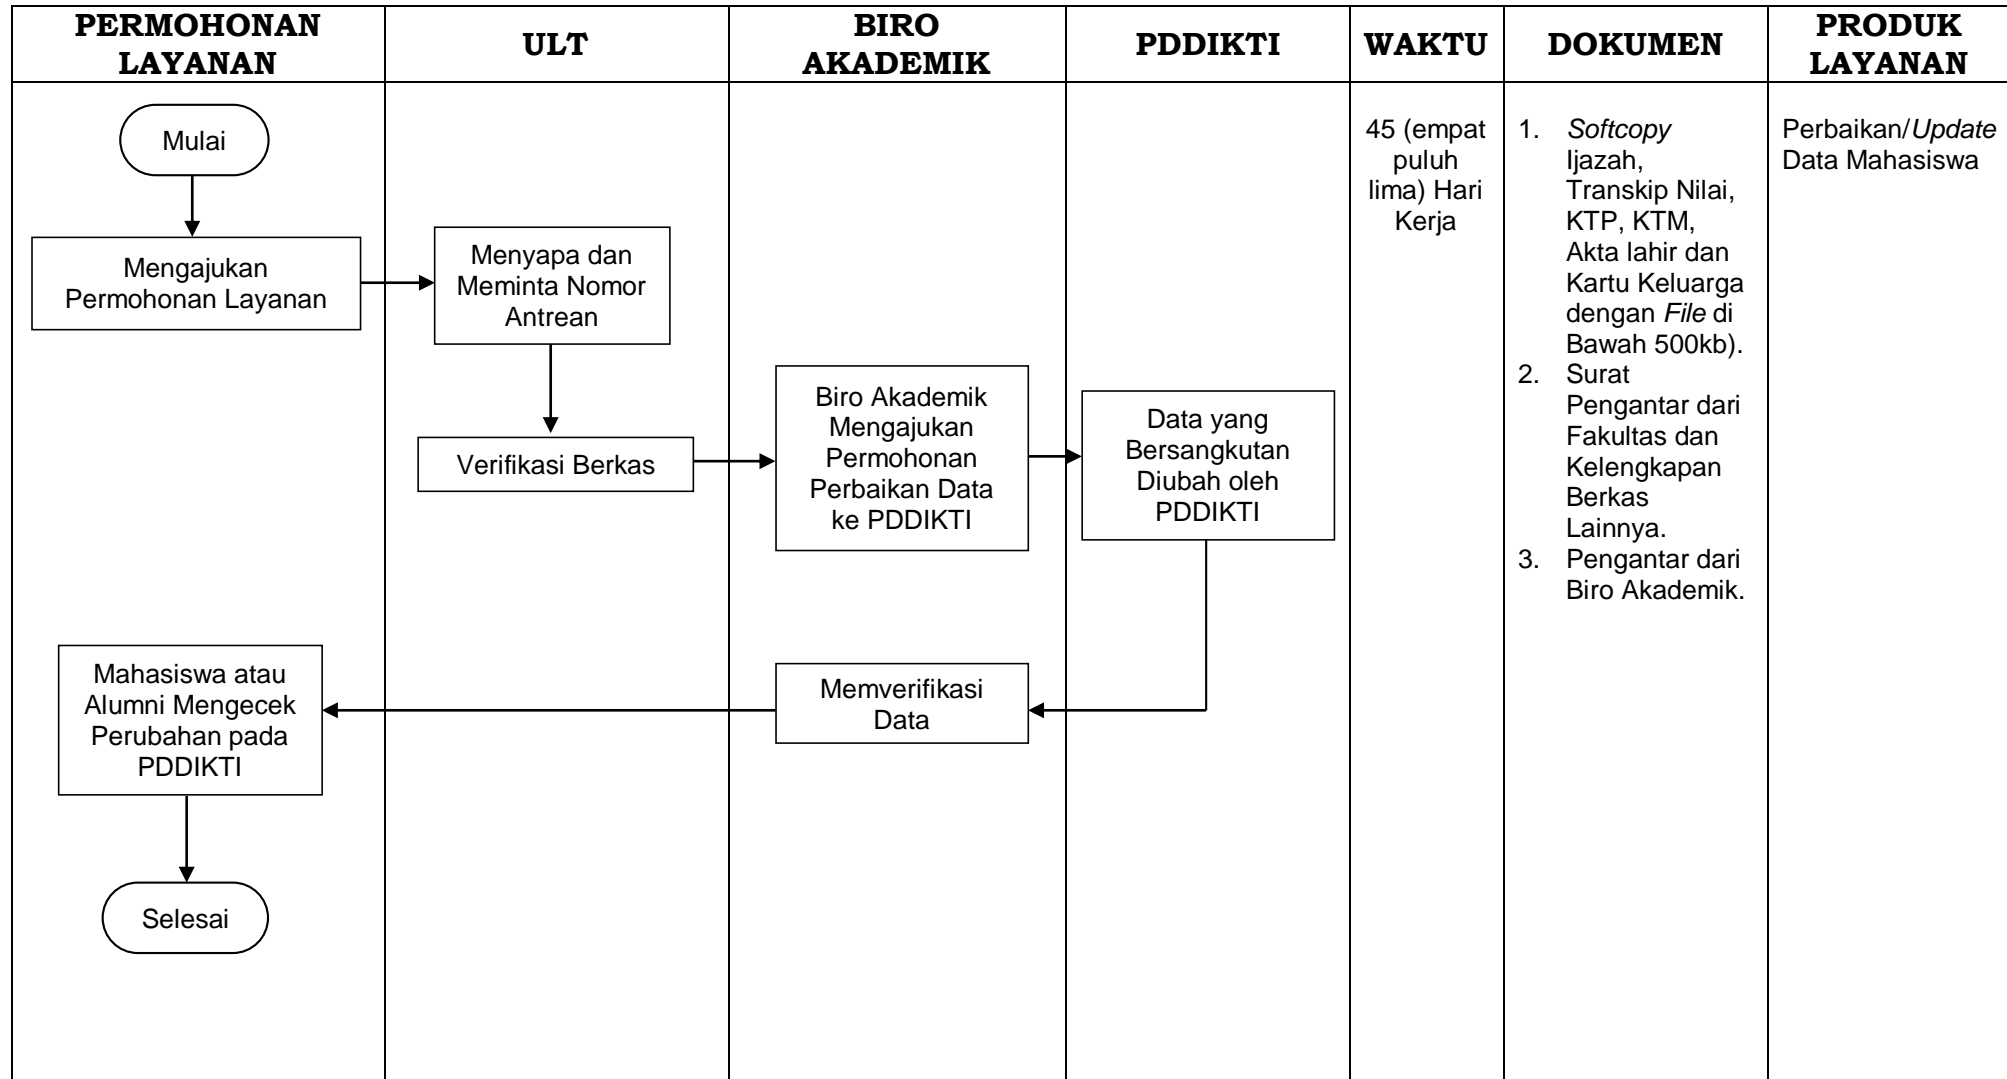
| PERMOHONAN LAYANAN | ULT | BIRO AKADEMIK | PDDIKTI | WAKTU | DOKUMEN | PRODUK LAYANAN |
|---|---|---|---|---|---|---|
| Mulai<br>Mengajukan Permohonan Layanan<br>Mahasiswa atau Alumni Mengecek Perubahan pada PDDIKTI<br>Selesai | Menyapa dan Meminta Nomor Antrean<br>Verifikasi Berkas | Biro Akademik Mengajukan Permohonan Perbaikan Data ke PDDIKTI<br>Memverifikasi Data | Data yang Bersangkutan Diubah oleh PDDIKTI | 45 (empat puluh lima) Hari Kerja | 1. Softcopy Ijazah, Transkip Nilai, KTP, KTM, Akta lahir dan Kartu Keluarga dengan File di Bawah 500kb).<br>2. Surat Pengantar dari Fakultas dan Kelengkapan Berkas Lainnya.<br>3. Pengantar dari Biro Akademik. | Perbaikan/Update Data Mahasiswa |